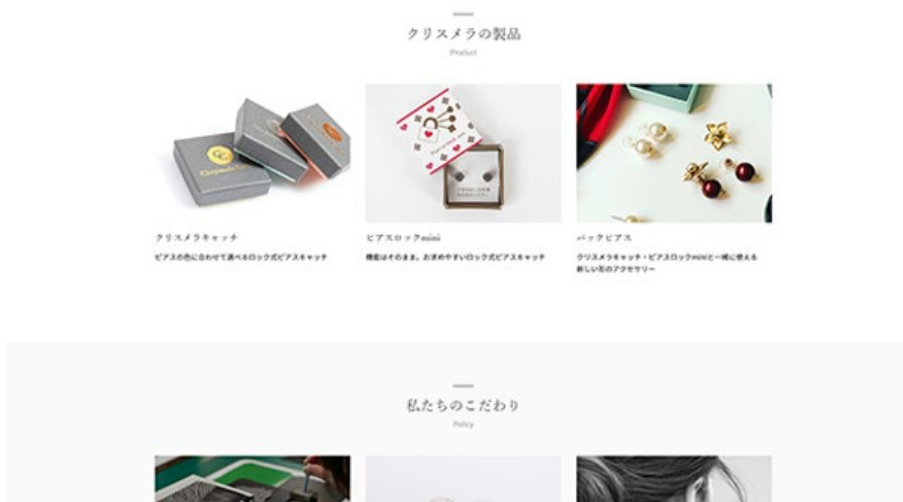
クリスメラの製品
Product

クリスメラキャッチ
ピアスの色に合わせて選べるロック式ピアスキャッチ

ピアスロックmini
機能はそのまま、お求めやすいロック式ピアスキャッチ

バックピアス
クリスメラキャッチ・ピアスロックminiと一緒に使える新しい形のアクセサリー

私たちのこだわり
Policy